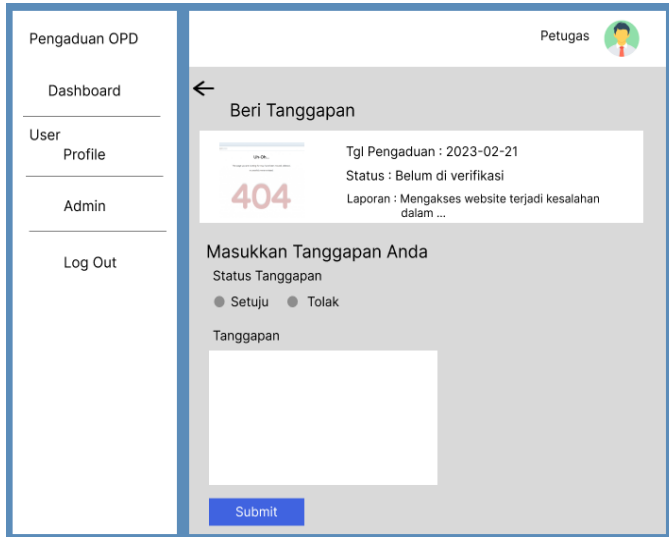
Pengaduan OPD

Dashboard

User Profile

Admin

Log Out

Petugas

←

Beri Tanggapan

Uh Oh...

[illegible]

404

Tgl Pengaduan : 2023-02-21

Status : Belum di verifikasi

Laporan : Mengakses website terjadi kesalahan dalam ...

Masukkan Tanggapan Anda

Status Tanggapan

Setuju Tolak

Tanggapan

Submit